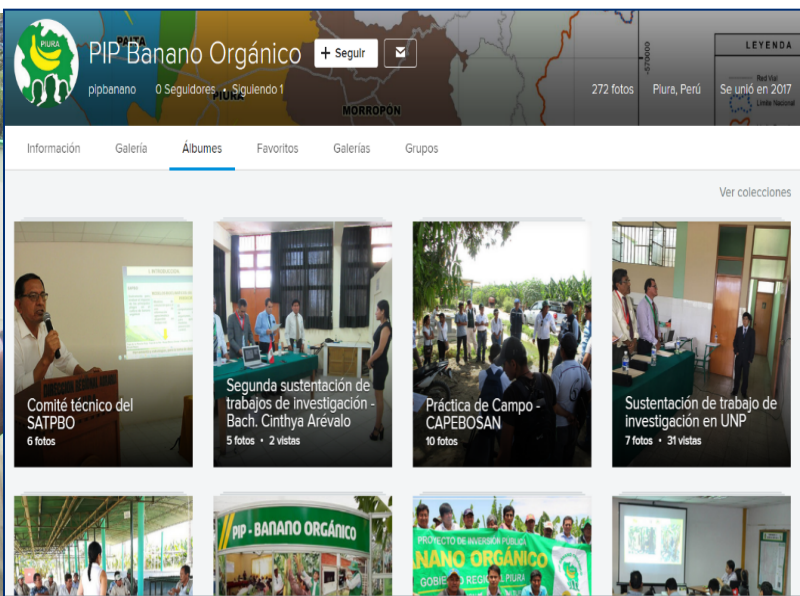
PIURA

PIP Banano Orgánico

+ Seguir

pipbanano 0 Seguidores • Siguiendo 1

PAITA
PIURA
MORROPON
LEYENDA
Red Vial
Límite Nacional

272 fotos Piura, Perú Se unió en 2017

Información Galería Álbumes Favoritos Galerías Grupos

Ver colecciones

Comité técnico del SATPBO
6 fotos

Segunda sustentación de trabajos de investigación - Bach. Cinthya Arevalo
5 fotos • 2 vistas

Práctica de Campo - CAPEBOSAN
10 fotos

Sustentación de trabajo de investigación en UNP
7 fotos • 31 vistas

PIP - BANANO ORGÁNICO

PROYECTO DE INVERSIÓN PÚBLICA
BANANO ORGÁNICO
GOBIERNO REGIONAL PIURA